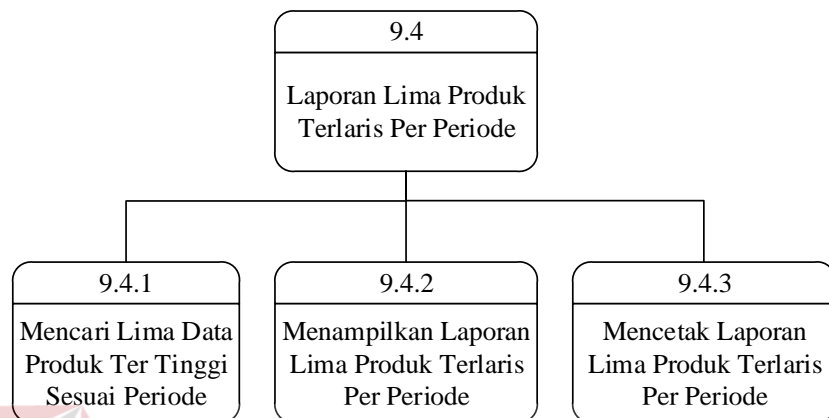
9.4

Laporan Lima Produk Terlaris Per Periode

9.4.1

Mencari Lima Data Produk Ter Tinggi Sesuai Periode

9.4.2

Menampilkan Laporan Lima Produk Terlaris Per Periode

9.4.3

Mencetak Laporan Lima Produk Terlaris Per Periode